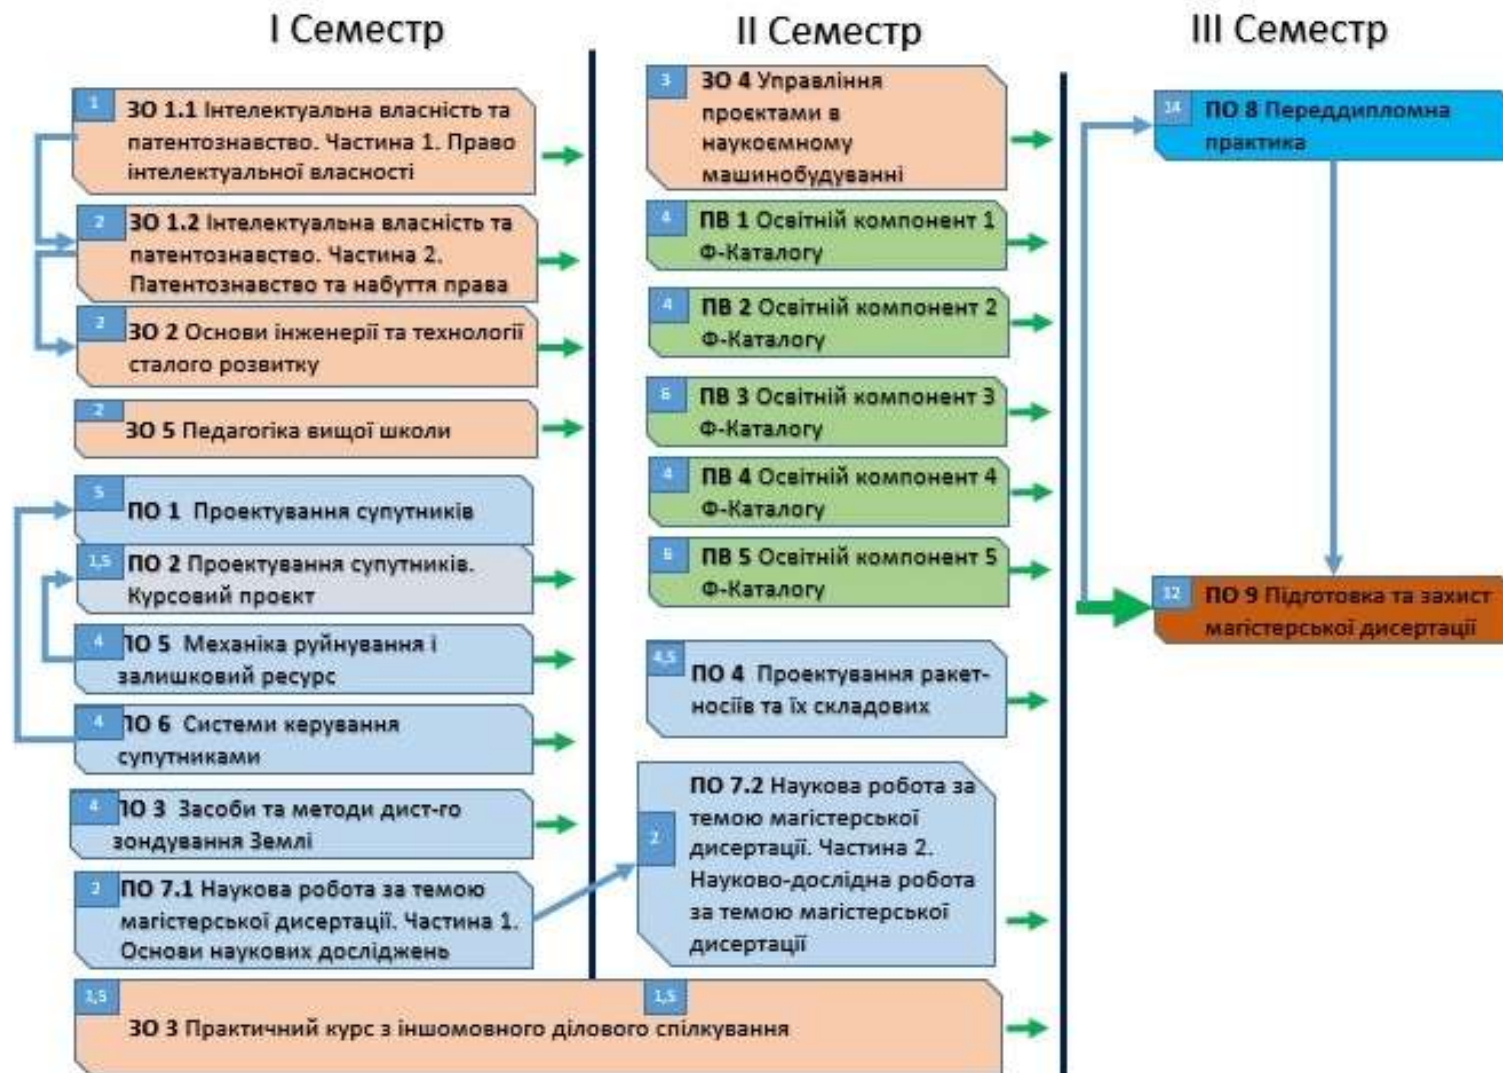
I Семестр

1 ЗО 1.1 Інтелектуальна власність та патентознавство. Частина 1. Право інтелектуальної власності

2 ЗО 1.2 Інтелектуальна власність та патентознавство. Частина 2. Патентознавство та набуття права

2 ЗО 2 Основи інженерії та технології сталого розвитку

2 ЗО 5 Педагогіка вищої школи

5 ПО 1 Проектування супутників

1,5 ПО 2 Проектування супутників. Курсовий проєкт

4 ПО 5 Механіка руйнування і залишковий ресурс

4 ПО 6 Системи керування супутниками

4 ПО 3 Засоби та методи дист-го зондування Землі

2 ПО 7.1 Наукова робота за темою магістерської дисертації. Частина 1. Основи наукових досліджень

1,5 ЗО 3 Практичний курс з іншомовного ділового спілкування

II Семестр

3 ЗО 4 Управління проєктами в наукоємному машинобудуванні

4 ПВ 1 Освітній компонент 1 Ф-Каталогу

4 ПВ 2 Освітній компонент 2 Ф-Каталогу

6 ПВ 3 Освітній компонент 3 Ф-Каталогу

4 ПВ 4 Освітній компонент 4 Ф-Каталогу

6 ПВ 5 Освітній компонент 5 Ф-Каталогу

4,5 ПО 4 Проектування ракет-носіїв та їх складових

2 ПО 7.2 Наукова робота за темою магістерської дисертації. Частина 2. Науково-дослідна робота за темою магістерської дисертації

1,5

III Семестр

14 ПО 8 Переддипломна практика

12 ПО 9 Підготовка та захист магістерської дисертації